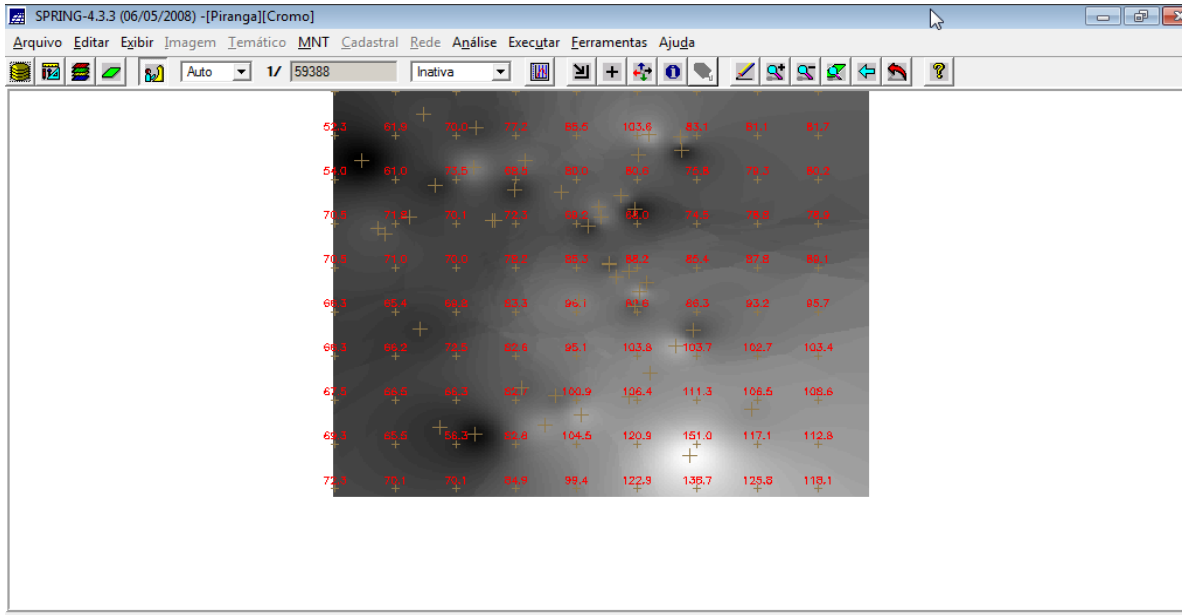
SPRING-4.3.3 (06/05/2008) -[Piranga][Cromo]

Arquivo Editar Exibir Imagem Temático MNT Cadastral Rede Análise Executar Ferramentas Ajuda

Auto 1/ 59388 Inativa

52.3 61.0 70.0 77.2 86.6 103.6 83.1 81.1 81.7
54.0 61.0 73.5 86.5 80.0 80.6 75.6 79.2 80.2
70.5 71.8 79.1 72.3 80.2 88.0 74.3 76.9 78.9
70.6 71.0 70.0 76.2 86.3 88.2 85.4 87.8 88.1
66.3 65.4 69.8 83.3 95.1 80.6 86.3 93.2 95.7
66.3 66.2 72.5 82.6 95.1 103.8 103.7 102.7 103.4
67.3 66.5 66.3 82.7 100.9 106.4 111.3 106.5 108.6
69.3 65.5 56.3 82.6 104.5 120.9 151.0 117.1 112.8
72.3 70.1 70.1 84.9 99.4 122.9 138.7 125.8 118.1